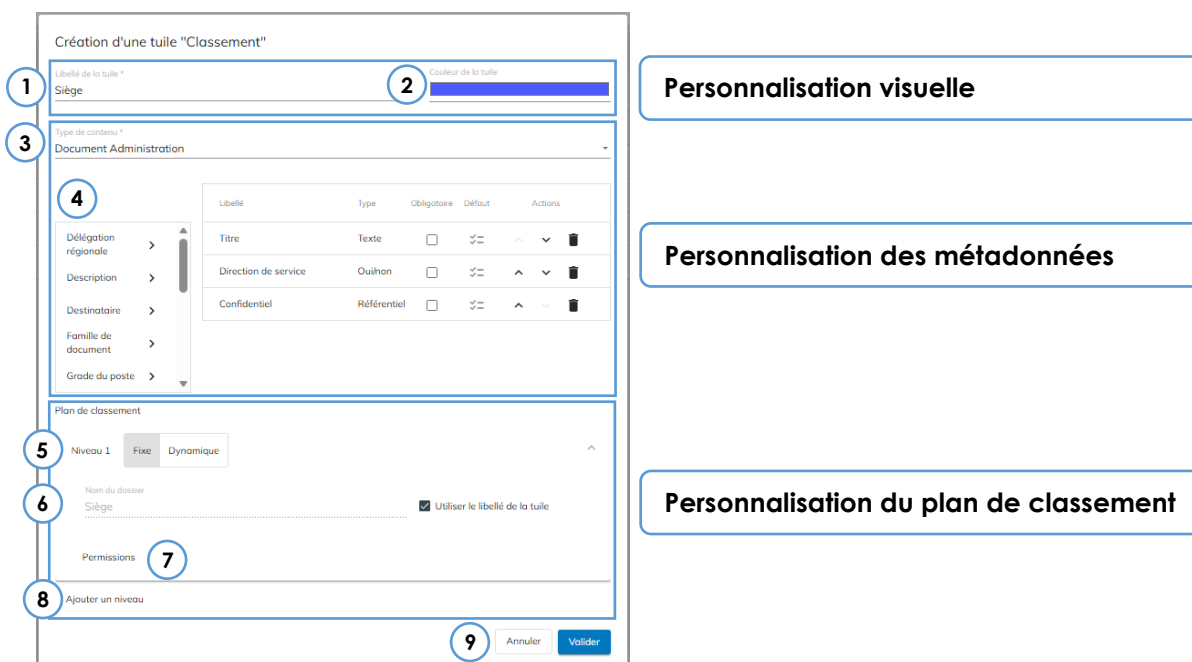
Création d'une tuile "Classement"

1
Libellé de la tuile *
Siège

2
Couleur de la tuile

Personnalisation visuelle

3
Type de contenu *
Document Administration

4

Délégation régionale
Description
Destinataire
Famille de document
Grade du poste

| Libellé | Type | Obligatoire | Défaut | Actions |
|---|---|---|---|---|
| Titre | Texte | | | |
| Direction de service | Oui/non | | | |
| Confidentiel | Référentiel | | | |

Personnalisation des métadonnées

Plan de classement

5
Niveau 1
Fixe
Dynamique

6
Nom du dossier
Siège
Utiliser le libellé de la tuile

Permissions
7

8
Ajouter un niveau

Personnalisation du plan de classement

9
Annuler
Valider